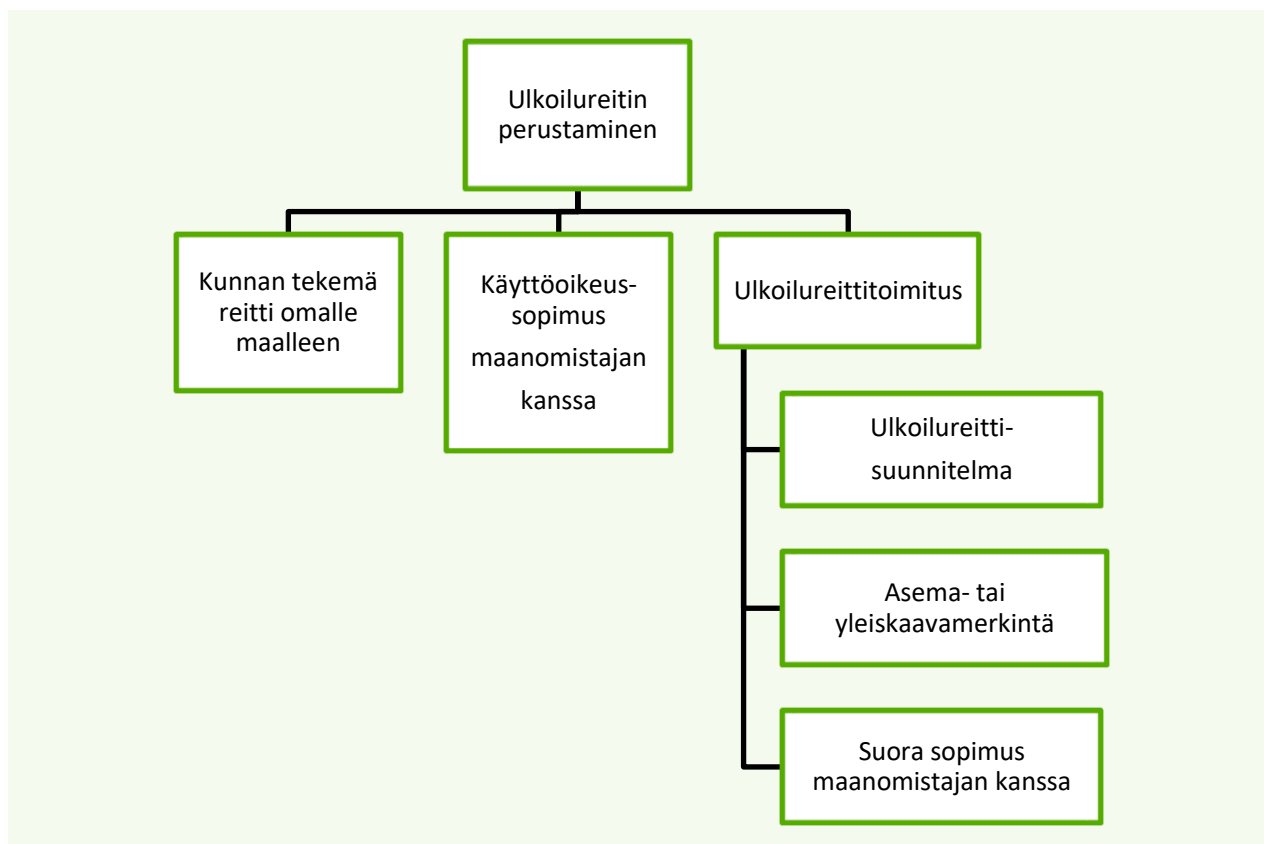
Ulkoilureitin perustaminen

Kunnan tekemä reitti omalle maalleen

Käyttöoikeussopimus maanomistajan kanssa

Ulkoilureittitoimitus

Ulkoilureittisuunnitelma

Asema- tai yleiskaavamerkintä

Suora sopimus maanomistajan kanssa